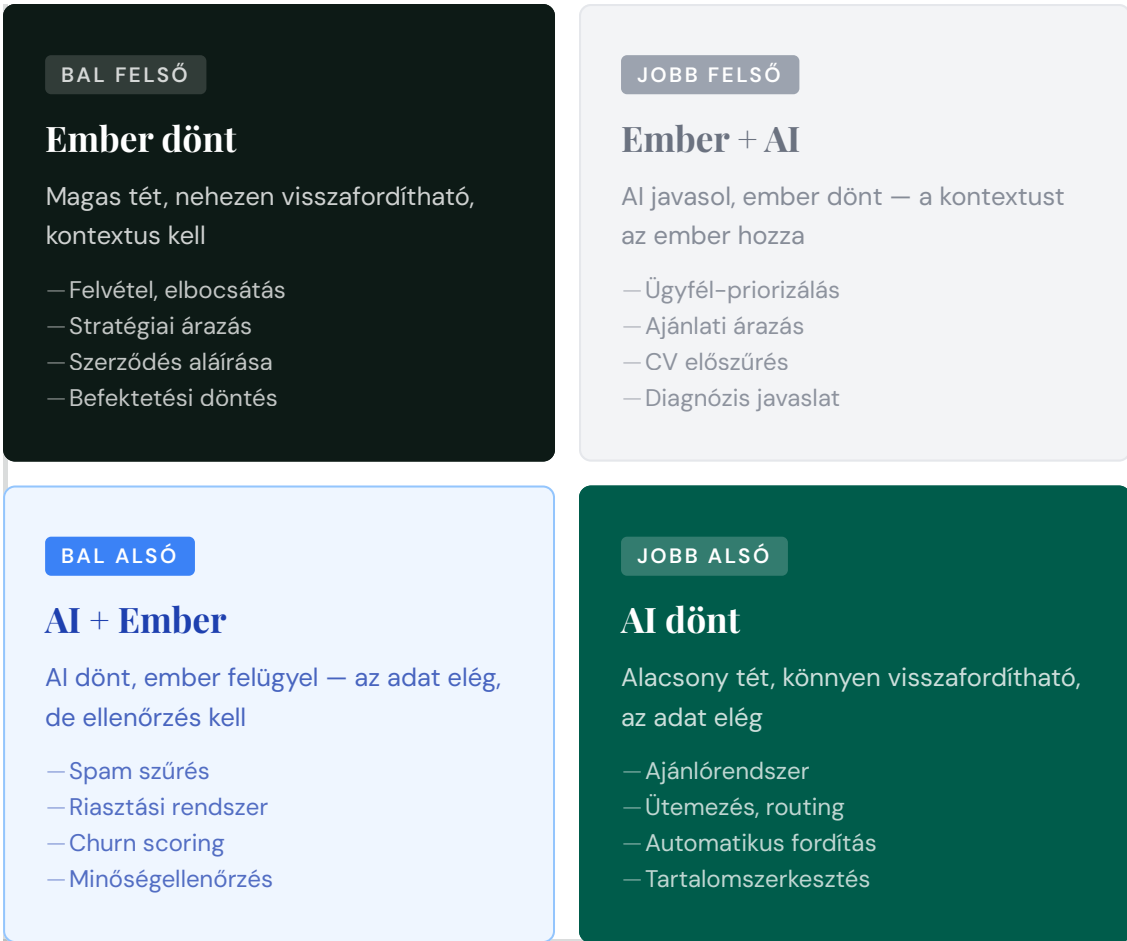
BAL FELSŐ

Ember dönt

Magas tét, nehezen visszafordítható, kontextus kell

—Felvétel, elbocsátás
—Stratégiai árazás
—Szerződés aláírása
—Befektetési döntés

JOBB FELSŐ

Ember + AI

AI javasol, ember dönt — a kontextust az ember hozza

—Ügyfél-priorizálás
—Ajánlati árazás
—CV előszűrés
—Diagnózis javaslat

BAL ALSÓ

AI + Ember

AI dönt, ember felügyel — az adat elég, de ellenőrzés kell

—Spam szűrés
—Riasztási rendszer
—Churn scoring
—Minőségellenőrzés

JOBB ALSÓ

AI dönt

Alacsony tét, könnyen visszafordítható, az adat elég

—Ajánlórendszer
—Ütemezés, routing
—Automatikus fordítás
—Tartalomszerkesztés